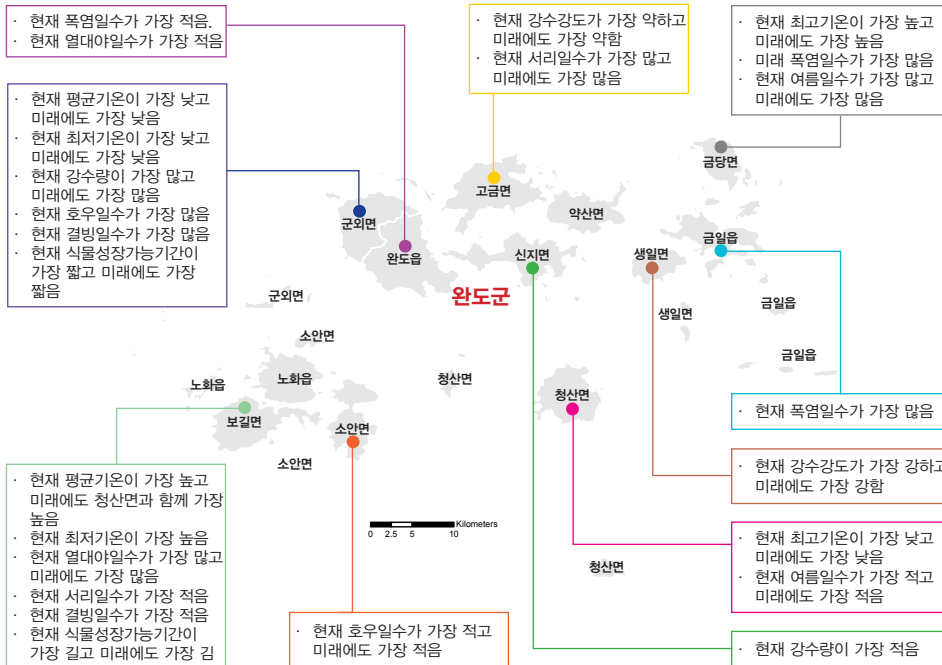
· 현재 폭염일수가 가장 적음.
· 현재 열대야일수가 가장 적음

· 현재 강수강도가 가장 약하고 미래에도 가장 약함
· 현재 서리일수가 가장 많고 미래에도 가장 많음

· 현재 최고기온이 가장 높고 미래에도 가장 높음
· 미래 폭염일수가 가장 많음
· 현재 여름일수가 가장 많고 미래에도 가장 많음

· 현재 평균기온이 가장 낮고 미래에도 가장 낮음
· 현재 최저기온이 가장 낮고 미래에도 가장 낮음
· 현재 강수량이 가장 많고 미래에도 가장 많음
· 현재 호우일수가 가장 많음
· 현재 결빙일수가 가장 많음
· 현재 식물성장가능기간이 가장 짧고 미래에도 가장 짧음

금당면
고금면
약산면
군외면
완도읍
신지면
생일면
금일읍
완도군
군외면
생일면
금일읍
소안면
금일읍
노화읍
노화읍
청산면
청산면
보길면
소안면
소안면

· 현재 폭염일수가 가장 많음

· 현재 강수강도가 가장 강하고 미래에도 가장 강함

Kilometers
0 2.5 5 10

· 현재 평균기온이 가장 높고 미래에도 청산면과 함께 가장 높음
· 현재 최저기온이 가장 높음
· 현재 열대야일수가 가장 많고 미래에도 가장 많음
· 현재 서리일수가 가장 적음
· 현재 결빙일수가 가장 적음
· 현재 식물성장가능기간이 가장 길고 미래에도 가장 김

· 현재 최고기온이 가장 낮고 미래에도 가장 낮음
· 현재 여름일수가 가장 적고 미래에도 가장 적음

청산면

· 현재 호우일수가 가장 적고 미래에도 가장 적음

· 현재 강수량이 가장 적음